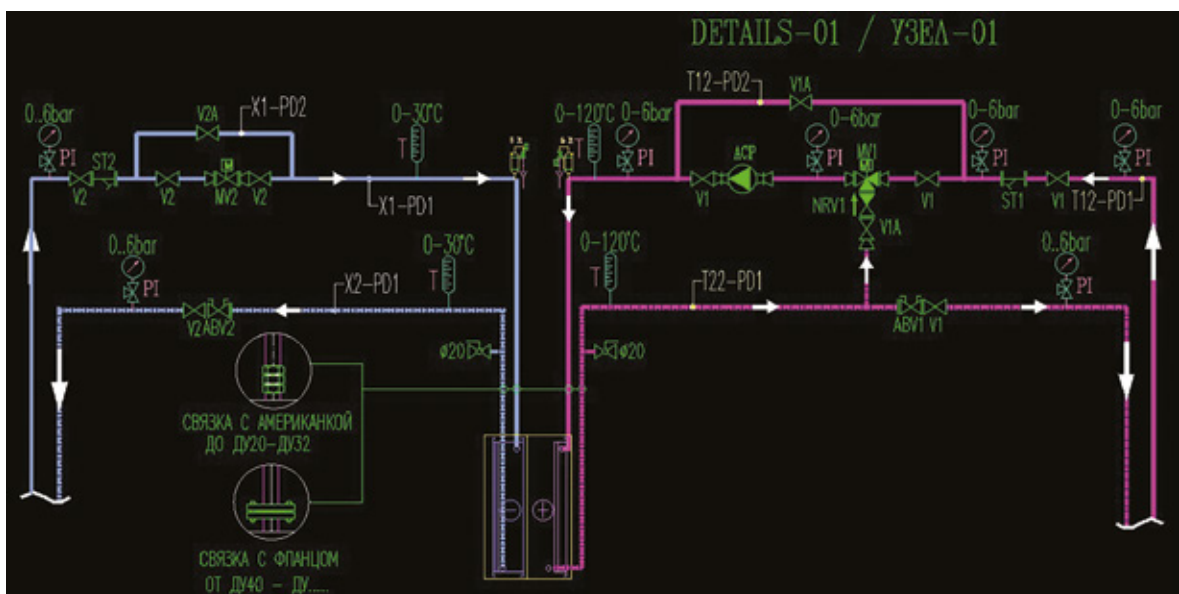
DETAILS-01 / УЗЕЛ-01

0..6bar
PI
V2
ST2
V2A
X1-PD2
V2
MV2
V2
0-30°C
T
X1-PD1

0..6bar
PI
V2 ABV2
X2-PD1
0-30°C
T
ϕ20

СВЯЗКА С АМЕРИКАНКОЙ
ДО ДУ20-ДУ32

СВЯЗКА С ФЛАНЦОМ
ОТ ДУ40 - ДУ.....

0-120°C
T
0-6bar
PI
T12-PD2
V1A
V1
ACP
0-6bar
PI
MV1
NRV1
V1A
V1
0-6bar
PI
ST1
V1
0-6bar
PI
T12-PD1

0-120°C
T
T22-PD1
ϕ20
ABV1 V1
0..6bar
PI